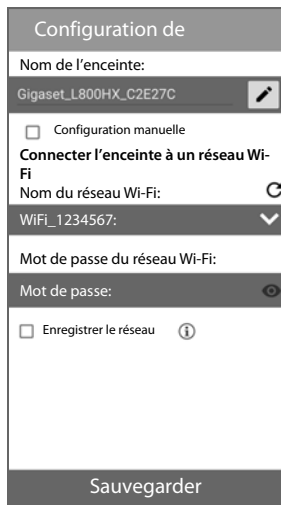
Configuration de

Nom de l'enceinte:

Gigaset_L800HX_C2E27C

Configuration manuelle

Connecter l'enceinte à un réseau Wi-Fi

Nom du réseau Wi-Fi:

WiFi_1234567:

Mot de passe du réseau Wi-Fi:

Mot de passe:

Enregistrer le réseau

Sauvegarder